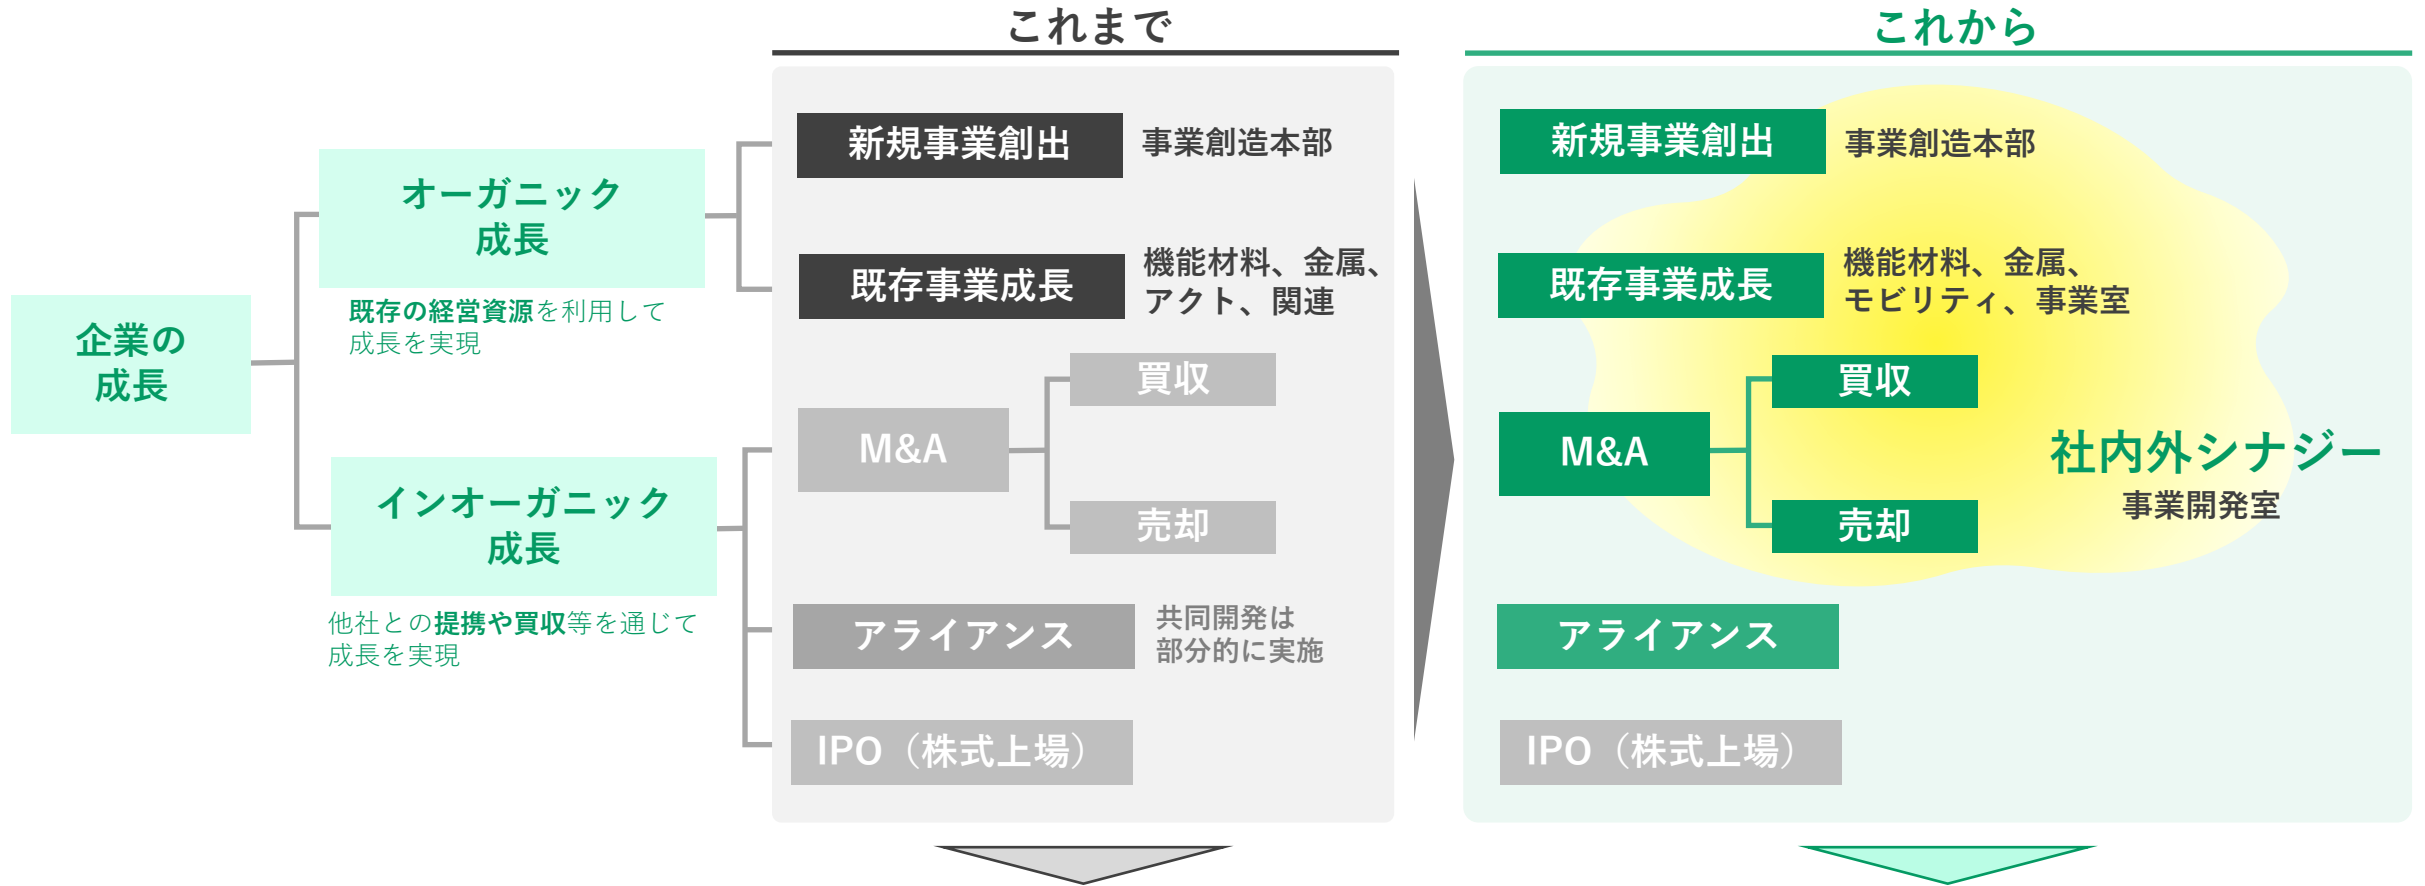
企業の
成長

オーガニック
成長

既存の経営資源を利用して
成長を実現

インオーガニック
成長

他社との提携や買収等を通じて
成長を実現

これまで

新規事業創出
事業創造本部

既存事業成長
機能材料、金属、
アクト、関連

M&A
買収
売却

アライアンス
共同開発は
部分的に実施

IPO（株式上場）

これから

新規事業創出
事業創造本部

既存事業成長
機能材料、金属、
モビリティ、事業室

M&A
買収
売却

社内外シナジー
事業開発室

アライアンス

IPO（株式上場）